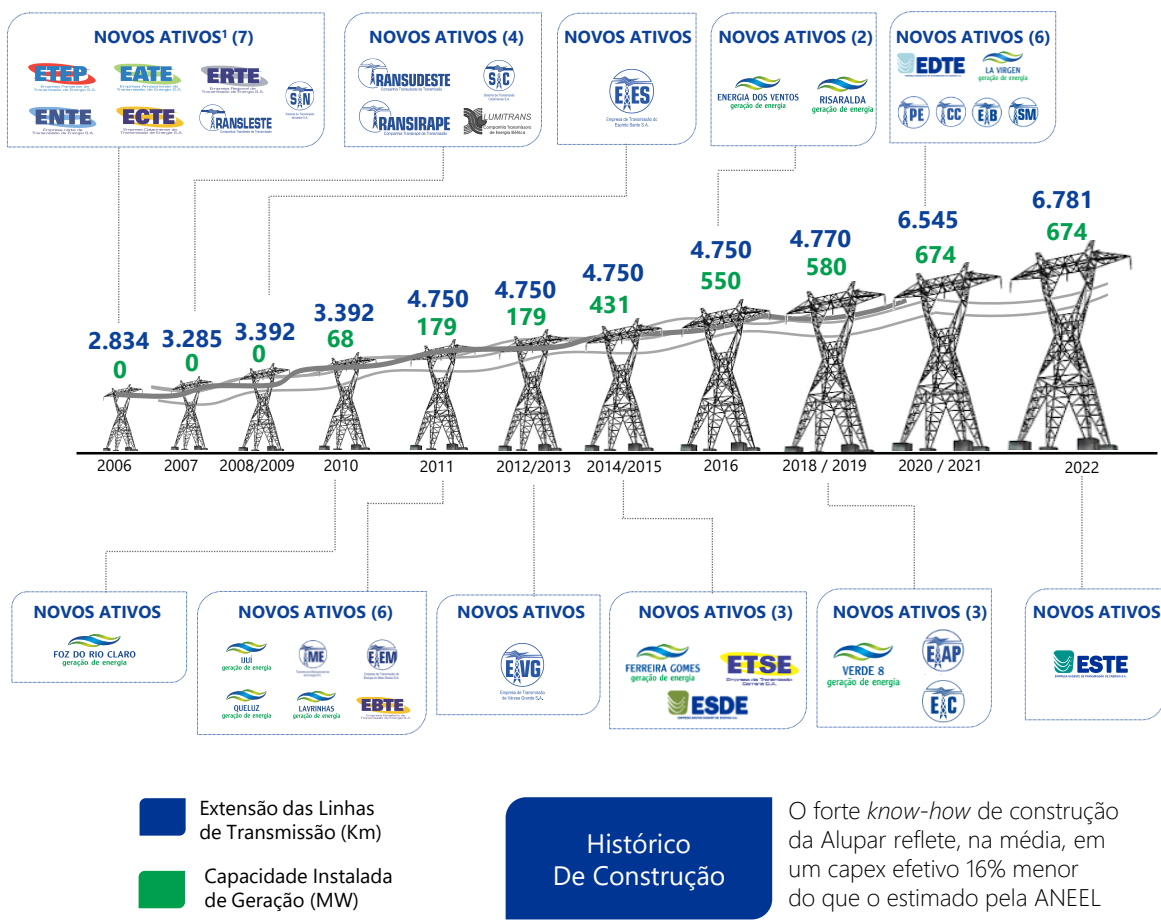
NOVOS ATIVOS¹ (7)

ETEP
EATE
ERTE
ENTE
ECTE
TRANSLESTE
STN

NOVOS ATIVOS (4)

TRANSUDESTE
STC
TRANSIRAPE
LUMITRANS

NOVOS ATIVOS

ETES

NOVOS ATIVOS (2)

ENERGIA DOS VENTOS geração de energia
RISARALDA geração de energia

NOVOS ATIVOS (6)

EDTE
LA VIRGEN geração de energia
TPE
TCC
ETB
ESM

6.781
674

6.545
674

4.770
580

4.750
550

4.750
431

4.750
179

4.750
179

3.392
68

3.392
0

3.285
0

2.834
0

2006
2007
2008/2009
2010
2011
2012/2013
2014/2015
2016
2018 / 2019
2020 / 2021
2022

NOVOS ATIVOS

FOZ DO RIO CLARO geração de energia

NOVOS ATIVOS (6)

IJUÍ geração de energia
TME
ETEM
QUELUZ geração de energia
LAVRINHAS geração de energia
EBTE

NOVOS ATIVOS

ETVG

NOVOS ATIVOS (3)

FERREIRA GOMES geração de energia
ETSE
ESDE

NOVOS ATIVOS (3)

VERDE 8 geração de energia
ETAP
ETC

NOVOS ATIVOS

ESTE

Extensão das Linhas de Transmissão (Km)

Capacidade Instalada de Geração (MW)

Histórico De Construção

O forte *know-how* de construção da Alupar reflete, na média, em um capex efetivo 16% menor do que o estimado pela ANEEL